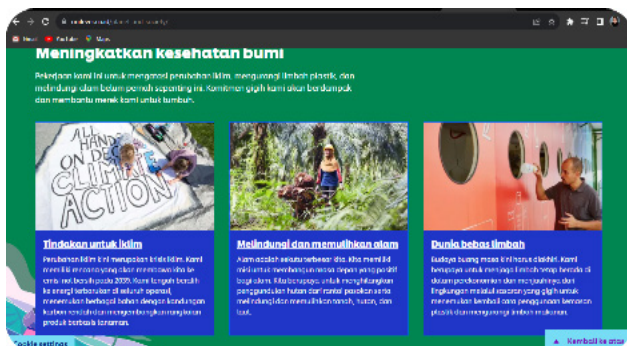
Meningkatkan kesehatan bumi

Pekerjaan kami ini untuk mengatasi perubahan iklim, mengurangi limbah plastik, dan melindungi alam belum pernah sepenting ini. Komitmen gigih kami akan berdampak dan membantu merek kami untuk tumbuh.

ALL HANDS ON DECK FOR CLIMATE ACTION

Tindakan untuk iklim

Perubahan iklim kini merupakan krisis iklim. Kami memiliki misi yang jelas untuk membawa kita ke emisi net zero pada 2039. Kami tengah beralih ke energi terbarukan di seluruh operasi, menemukan berbagai bahan dengan kandungan karbon rendah dan mengembangkan rangkaian produk berbasis tanaman.

Melindungi dan memulihkan alam

Alam adalah sekutu terbesar kita. Kita memiliki misi untuk membangun masa depan yang positif bagi alam. Kita berupaya untuk menghilangkan penggundulan hutan dari rantai pasokan serta melindungi dan memulihkan tanah, hutan, dan laut.

Dunia bebas limbah

Budaya buang masa kini harus diakhiri. Kami berupaya untuk menjaga limbah tetap berada di dalam perekonomian dan menjauhkannya dari lingkungan melalui sasaran yang gigih untuk menemukan kembali cara penggunaan kemasan plastik dan mengurangi limbah makanan.

Cookie settings

Kembali ke atas